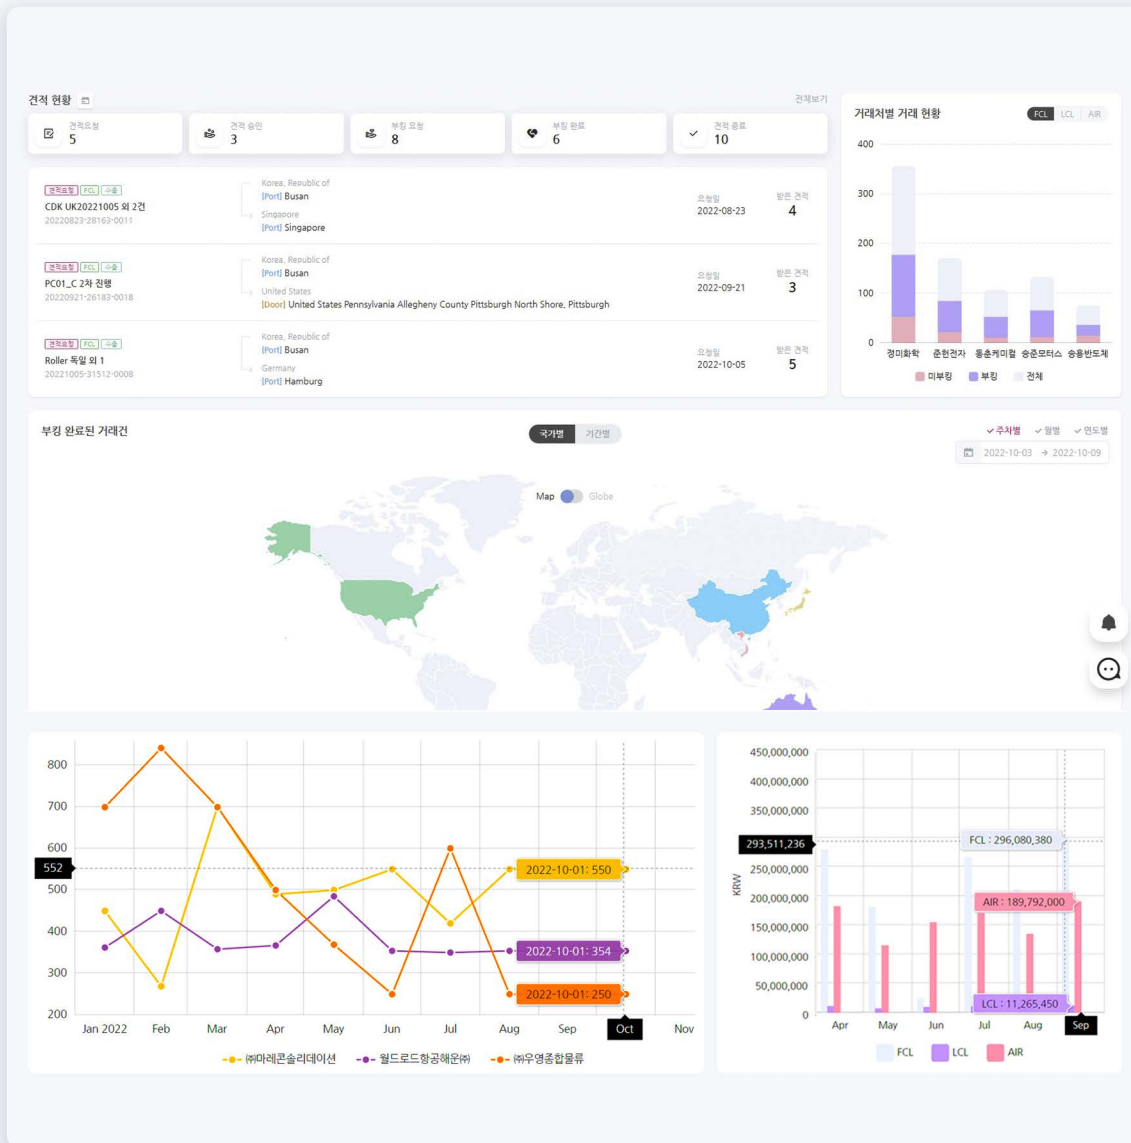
견적 현황

전체보기

견적요청
5

견적 승인
3

부킹 요청
8

부킹 완료
6

견적 종료
10

견적요청 FCL 수출
CDK UK20221005 외 2건
20220823-28163-0011
Korea, Republic of
[Port] Busan
Singapore
[Port] Singapore
요청일
2022-08-23
받은 견적
4

견적요청 FCL 수출
PC01_C 2차 진행
20220921-26183-0018
Korea, Republic of
[Port] Busan
United States
[Door] United States Pennsylvania Allegheny County Pittsburgh North Shore, Pittsburgh
요청일
2022-09-21
받은 견적
3

견적요청 FCL 수출
Roller 독일 외 1
20221005-31512-0008
Korea, Republic of
[Port] Busan
Germany
[Port] Hamburg
요청일
2022-10-05
받은 견적
5

거래처별 거래 현황

FCL LCL AIR

400
300
200
100
0
정미화학 춘천전자 동춘케미컬 송춘모터스 송용반도체
미부킹 부킹 전체

부킹 완료된 거래건

국가별 기간별

✓ 주차별 ✓ 월별 ✓ 연도별

2022-10-03 → 2022-10-09

Map Globe

800
700
600
552
500
400
300
200
Jan 2022 Feb Mar Apr May Jun Jul Aug Sep Oct Nov
2022-10-01: 550
2022-10-01: 354
2022-10-01: 250
㈜마레콘솔리데이션 월드로드항공해운㈜ ㈜우영종합물류

450,000,000
400,000,000
350,000,000
293,511,236
250,000,000
200,000,000
150,000,000
100,000,000
50,000,000
0
KRW
FCL : 296,080,380
AIR : 189,792,000
LCL : 11,265,450
Apr May Jun Jul Aug Sep
FCL LCL AIR